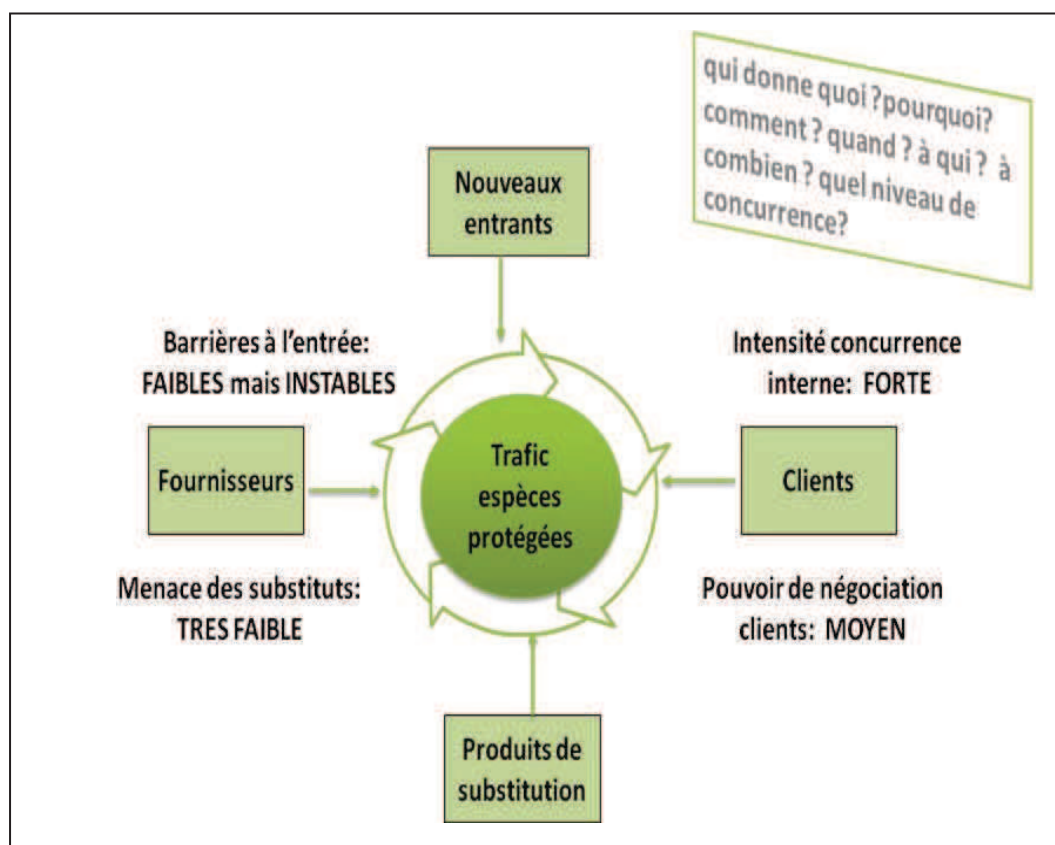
qui donne quoi ?pourquoi? comment ? quand ? à qui ? à combien ? quel niveau de concurrence?

Nouveaux entrants

Barrières à l'entrée: FAIBLES mais INSTABLES

Intensité concurrence interne: FORTE

Fournisseurs

Trafic espèces protégées

Clients

Menace des substituts: TRES FAIBLE

Pouvoir de négociation clients: MOYEN

Produits de substitution